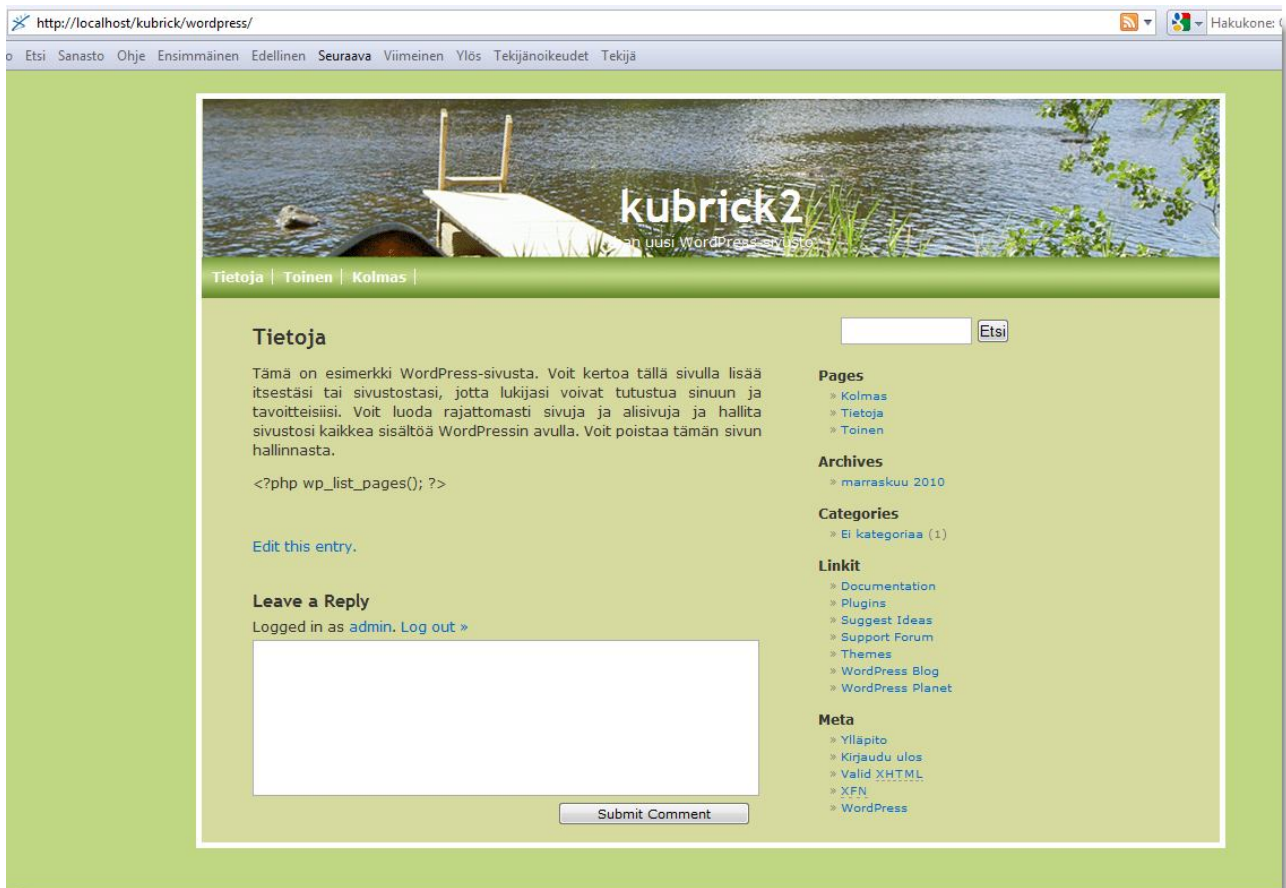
http://localhost/kubrick/wordpress/

Hakukone: (

o Etsi Sanasto Ohje Ensimmäinen Edellinen Seuraava Viimeinen Ylös Tekijänoikeudet Tekijä

kubrick2

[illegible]an uusi WordPress-sivusto

Tietoja | Toinen | Kolmas |

Tietoja

Tämä on esimerkki WordPress-sivusta. Voit kertoa tällä sivulla lisää itsestäsi tai sivustostasi, jotta lukijasi voivat tutustua sinuun ja tavoitteisiisi. Voit luoda rajattomasti sivuja ja alisivuja ja hallita sivustosi kaikkea sisältöä WordPressin avulla. Voit poistaa tämän sivun hallinnasta.

<?php wp_list_pages(); ?>

Edit this entry.

Leave a Reply

Logged in as admin. Log out »

Submit Comment

Etsi

Pages
» Kolmas
» Tietoja
» Toinen

Archives
» marraskuu 2010

Categories
» Ei kategoriaa (1)

Linkit
» Documentation
» Plugins
» Suggest Ideas
» Support Forum
» Themes
» WordPress Blog
» WordPress Planet

Meta
» Ylläpito
» Kirjaudu ulos
» Valid XHTML
» XFN
» WordPress